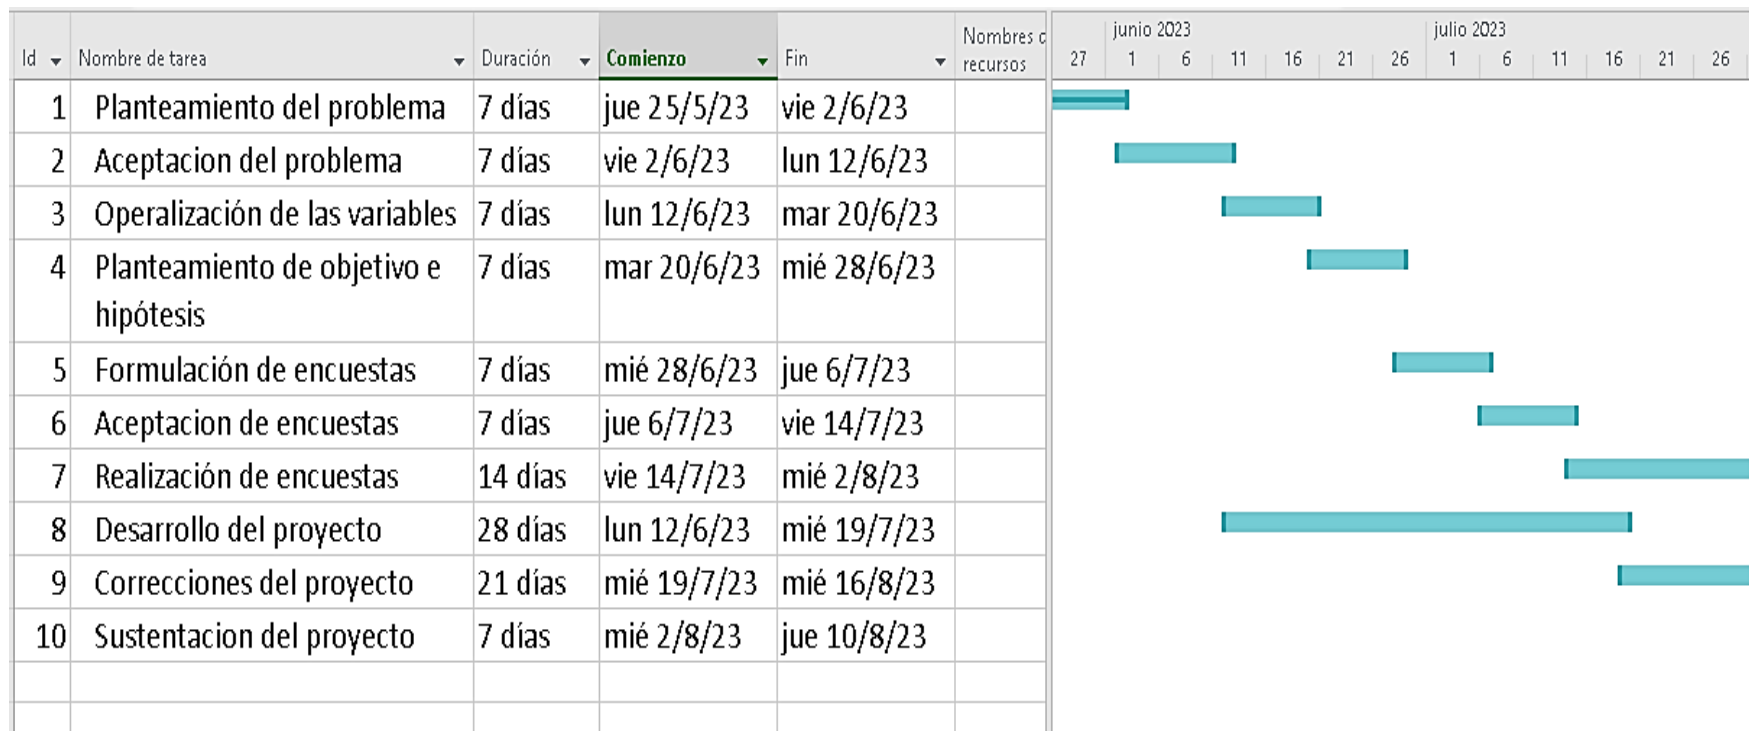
| Id | Nombre de tarea | Duración | Comienzo | Fin | Nombres c recursos |
|---|---|---|---|---|---|
| 1 | Planteamiento del problema | 7 días | jue 25/5/23 | vie 2/6/23 | |
| 2 | Aceptacion del problema | 7 días | vie 2/6/23 | lun 12/6/23 | |
| 3 | Operalización de las variables | 7 días | lun 12/6/23 | mar 20/6/23 | |
| 4 | Planteamiento de objetivo e hipótesis | 7 días | mar 20/6/23 | mié 28/6/23 | |
| 5 | Formulación de encuestas | 7 días | mié 28/6/23 | jue 6/7/23 | |
| 6 | Aceptacion de encuestas | 7 días | jue 6/7/23 | vie 14/7/23 | |
| 7 | Realización de encuestas | 14 días | vie 14/7/23 | mié 2/8/23 | |
| 8 | Desarrollo del proyecto | 28 días | lun 12/6/23 | mié 19/7/23 | |
| 9 | Correcciones del proyecto | 21 días | mié 19/7/23 | mié 16/8/23 | |
| 10 | Sustentacion del proyecto | 7 días | mié 2/8/23 | jue 10/8/23 | |

junio 2023
27 1 6 11 16 21 26
julio 2023
1 6 11 16 21 26